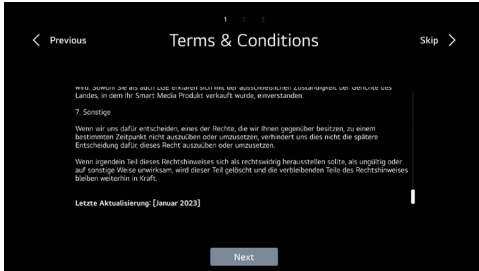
1 2 3

< Previous

Terms & Conditions

Skip >

wird. Sowohl Sie als auch LGE erklären sich mit der ausschließlichen Zuständigkeit der Gerichte des Landes, in dem Ihr Smart Media Produkt verkauft wurde, einverstanden.

7. Sonstige

Wenn wir uns dafür entscheiden, eines der Rechte, die wir Ihnen gegenüber besitzen, zu einem bestimmten Zeitpunkt nicht auszuüben oder umzusetzen, verhindert uns dies nicht die spätere Entscheidung dafür, dieses Recht auszuüben oder umzusetzen.

Wenn irgendein Teil dieses Rechtshinweises sich als rechtswidrig herausstellen sollte, als ungültig oder auf sonstige Weise unwirksam, wird dieser Teil gelöscht und die verbleibenden Teile des Rechtshinweises bleiben weiterhin in Kraft.

Letzte Aktualisierung: [Januar 2023]

Next